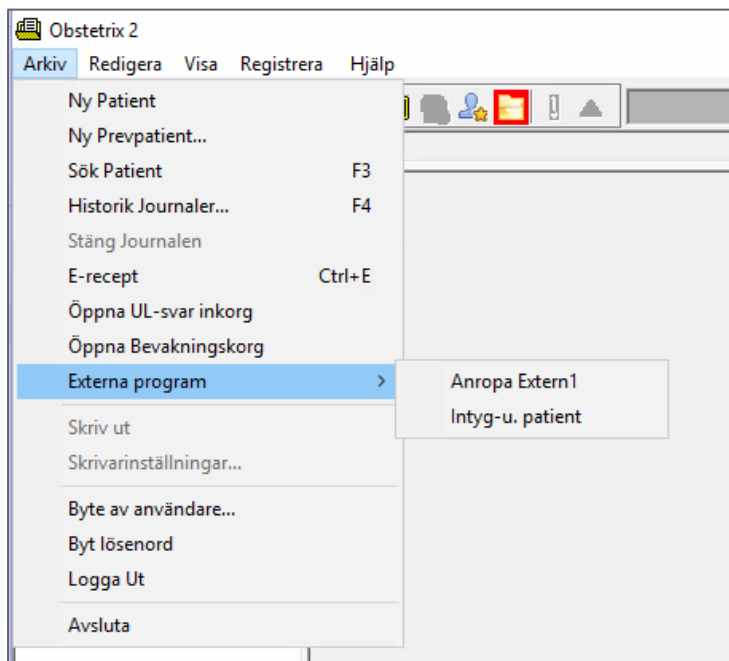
Obstetrix 2

Arkiv Redigera Visa Registrera Hjälp

Ny Patient
Ny Prevpatient...
Sök Patient F3
Historik Journaler... F4
Stäng Journalen
E-recept Ctrl+E
Öppna UL-svar inkorg
Öppna Bevakningskorg
Externa program >
Skriv ut
Skrivarinställningar...
Byte av användare...
Byt lösenord
Logga Ut
Avsluta

Anropa Extern1
Intyg-u. patient